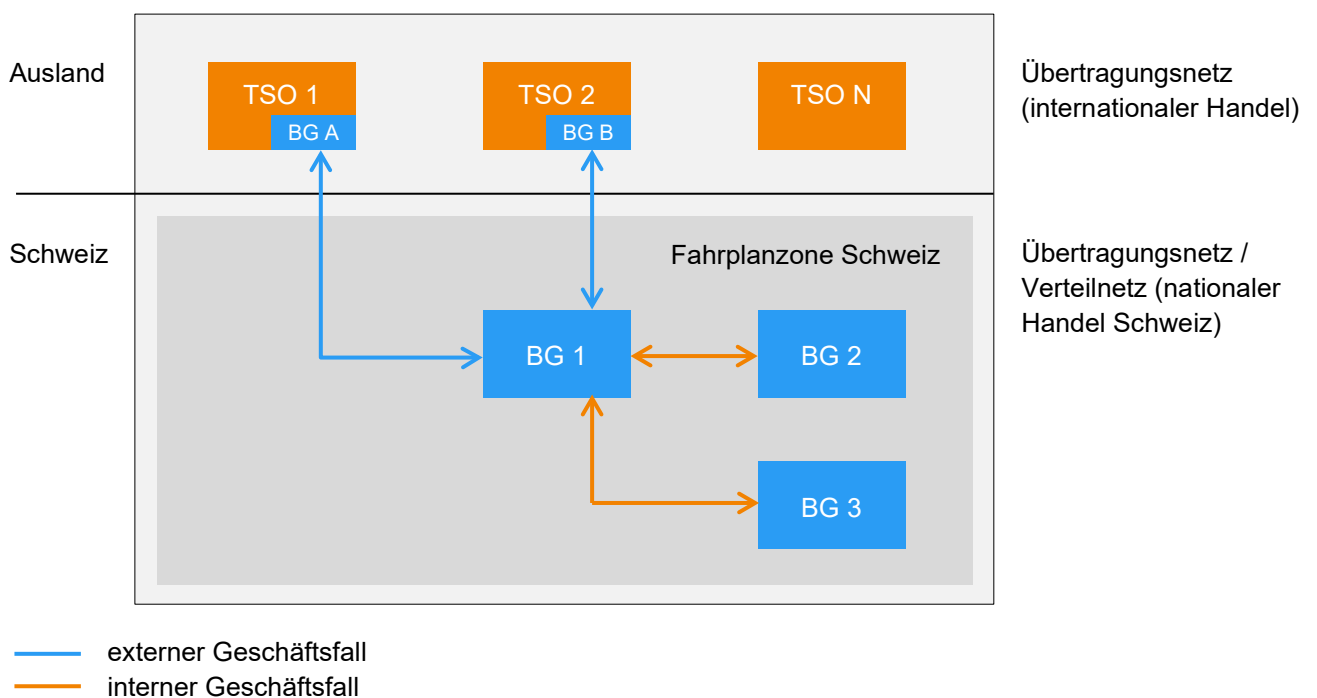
Ausland

TSO 1

BG A

TSO 2

BG B

TSO N

Übertragungsnetz (internationaler Handel)

Schweiz

Fahrplanzone Schweiz

Übertragungsnetz / Verteilnetz (nationaler Handel Schweiz)

BG 1

BG 2

BG 3

externer Geschäftsfall

interner Geschäftsfall